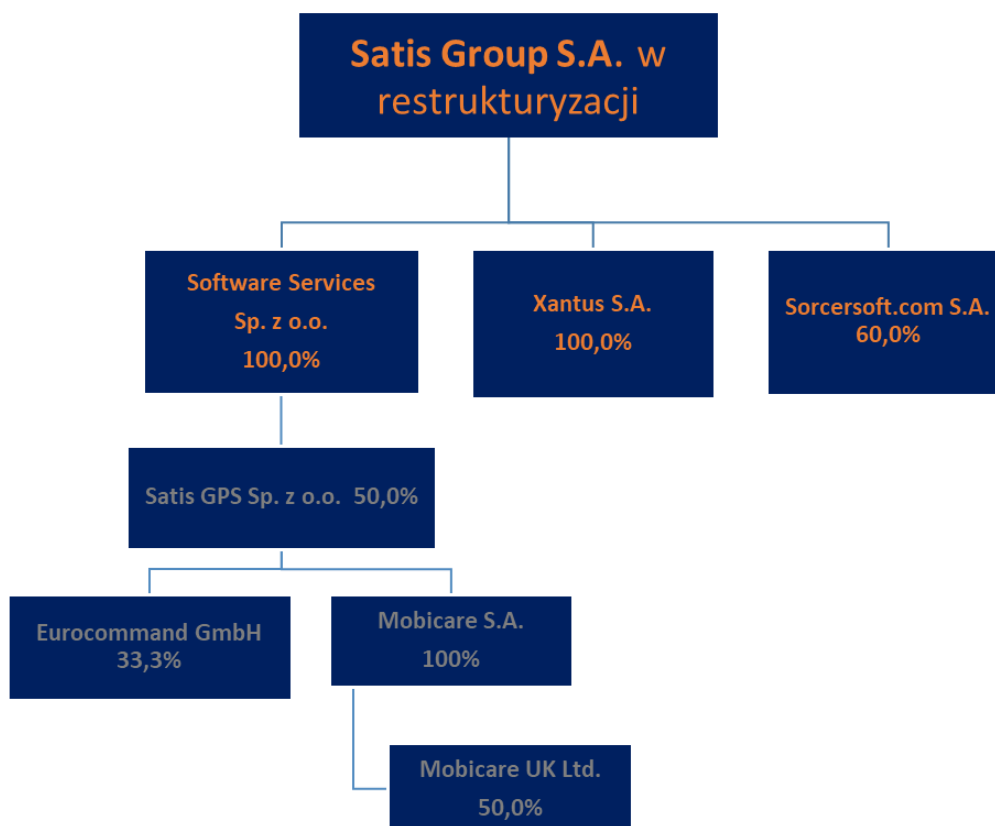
Satis Group S.A. w restrukturyzacji

Software Services Sp. z o.o. 100,0%

Xantus S.A. 100,0%

Sorcersoft.com S.A. 60,0%

Satis GPS Sp. z o.o. 50,0%

Eurocommand GmbH 33,3%

Mobicare S.A. 100%

Mobicare UK Ltd. 50,0%